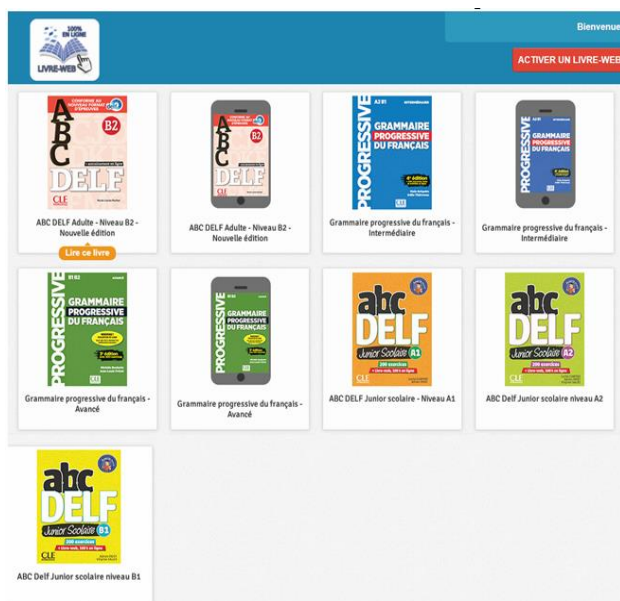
100% EN LIGNE
LIVRE-WEB

Bienvenue

ACTIVER UN LIVRE-WEB

ABC DELF B2
CLE

ABC DELF Adulte - Niveau B2 - Nouvelle édition

Lire ce livre

ABC DELF B2

ABC DELF Adulte - Niveau B2 - Nouvelle édition

PROGRESSIVE
GRAMMAIRE PROGRESSIVE DU FRANÇAIS
4e édition
CLE

Grammaire progressive du français - Intermédiaire

PROGRESSIVE
GRAMMAIRE PROGRESSIVE DU FRANÇAIS

Grammaire progressive du français - Intermédiaire

PROGRESSIVE
GRAMMAIRE PROGRESSIVE DU FRANÇAIS
3e édition
CLE

Grammaire progressive du français - Avancé

PROGRESSIVE
GRAMMAIRE PROGRESSIVE DU FRANÇAIS

Grammaire progressive du français - Avancé

abc DELF
Junior Scolaire A1
200 exercices
CLE

ABC DELF Junior scolaire - Niveau A1

abc DELF
Junior Scolaire A2
200 exercices
CLE

ABC Delf Junior scolaire niveau A2

abc DELF
Junior Scolaire B1
200 exercices
CLE

ABC Delf Junior scolaire niveau B1